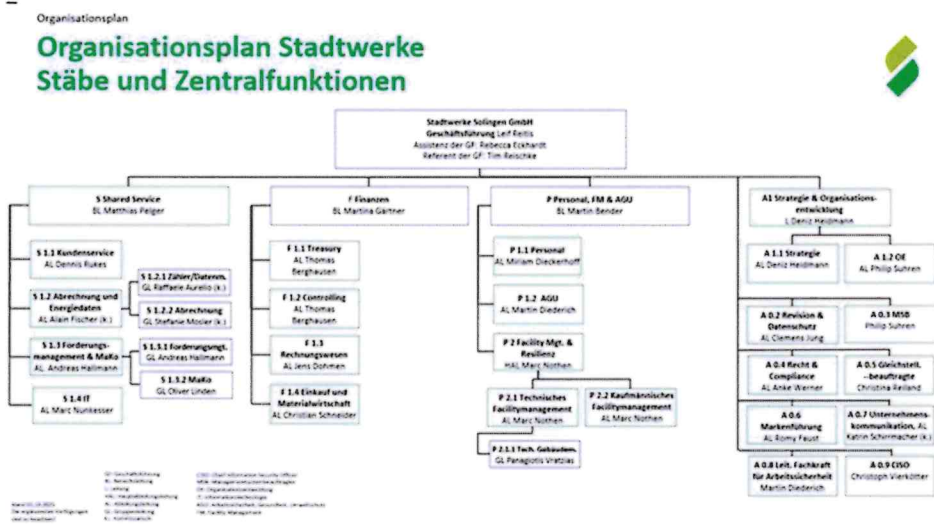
Organisationsplan

Organisationsplan Stadtwerke
Stäbe und Zentralfunktionen

Stadtwerke Solingen GmbH
Geschäftsführung Leif Feltis
Assistenz der GF: Rebecca Eckhardt
Referent der GF: Tim Reischke

S Shared Service
BL Matthias Pelger

S 1.1 Kundenservice
AL Dennis Rukes

S 1.2 Abrechnung und Energiedaten
AL Alain Fischer (k.)

S 1.2.1 Zähler/Datenm.
GL Raffaele Aurelio (k.)

S 1.2.2 Abrechnung
GL Stefanie Mosler (k.)

S 1.3 Forderungs-management & MaKo
AL Andreas Hallmann

S 1.3.1 Forderungsmgt.
GL Andreas Hallmann

S 1.3.2 MaKo
GL Oliver Linden

S 1.4 IT
AL Marc Nunkesser

F Finanzen
BL Martina Gartner

F 1.1 Treasury
AL Thomas Berghausen

F 1.2 Controlling
AL Thomas Berghausen

F 1.3 Rechnungswesen
AL Jens Dohmen

F 1.4 Einkauf und Materialwirtschaft
AL Christian Schneider

P Personal, FM & AGU
BL Martin Bender

P 1.1 Personal
AL Miriam Dieckerhoff

P 1.2 AGU
AL Martin Diederich

P 2 Facility Mgt. & Resilienz
HAL Marc Nothen

P 2.1 Technisches Facilitymanagement
AL Marc Nothen

P 2.2 Kaufmännisches Facilitymanagement
AL Marc Nothen

P 2.1.1 Tech. Gebäudem.
GL Panagiotis Vratzias

A1 Strategie & Organisations-entwicklung
L Deniz Heidmann

A 1.1 Strategie
AL Deniz Heidmann

A 1.2 OE
AL Philip Suhren

A 0.2 Revision & Datenschutz
AL Clemens Jung

A 0.3 MSB
Philip Suhren

A 0.4 Recht & Compliance
AL Anke Werner

A 0.5 Gleichstell.-beauftragte
Christina Reiland

A 0.6 Markenführung
AL Romy Faust

A 0.7 Unternehmens-kommunikation, AL
Katrin Schirrmacher (k.)

A 0.8 Leit. Fachkraft für Arbeitssicherheit
Martin Diederich

A 0.9 CISO
Christoph Vierkötter

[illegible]